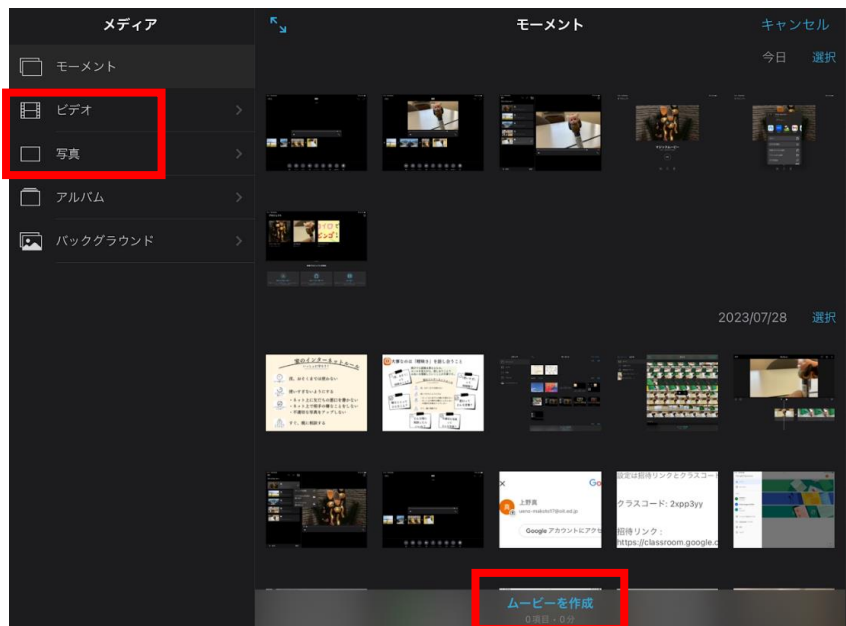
メディア

モーメント

ビデオ

写真

アルバム

バックグラウンド

モーメント

キャンセル

今日 選択

2023/07/28 選択

上野真

Google アカウントにアクセ

設定は招待リンクとクラスコー

クラスコード: 2xpp3yy

招待リンク：
https://classroom.google.c

ムービーを作成

0項目・0分